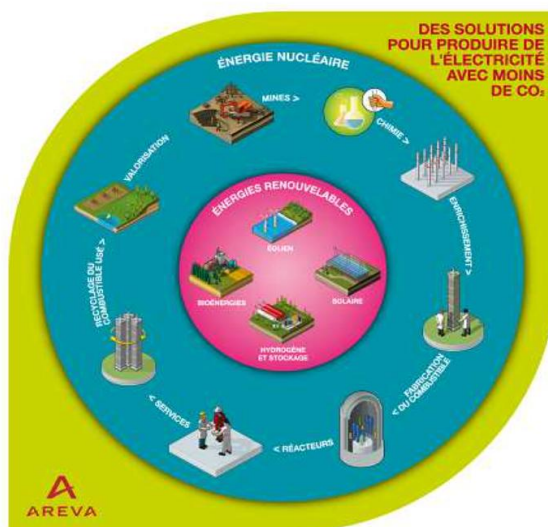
DES SOLUTIONS POUR PRODUIRE DE L'ÉLECTRICITÉ AVEC MOINS DE $CO_2$

ÉNERGIE NUCLÉAIRE

MINES >

CHIMIE >

ENRICHISSEMENT >

FABRICATION DU COMBUSTIBLE >

< RÉACTEURS

< SERVICES

RECYCLAGE DU COMBUSTIBLE USÉ >

VALORISATION

ÉNERGIES RENOUVELABLES

ÉOLIEN

SOLAIRE

HYDROGÈNE ET STOCKAGE

BIOÉNERGIES

AREVA